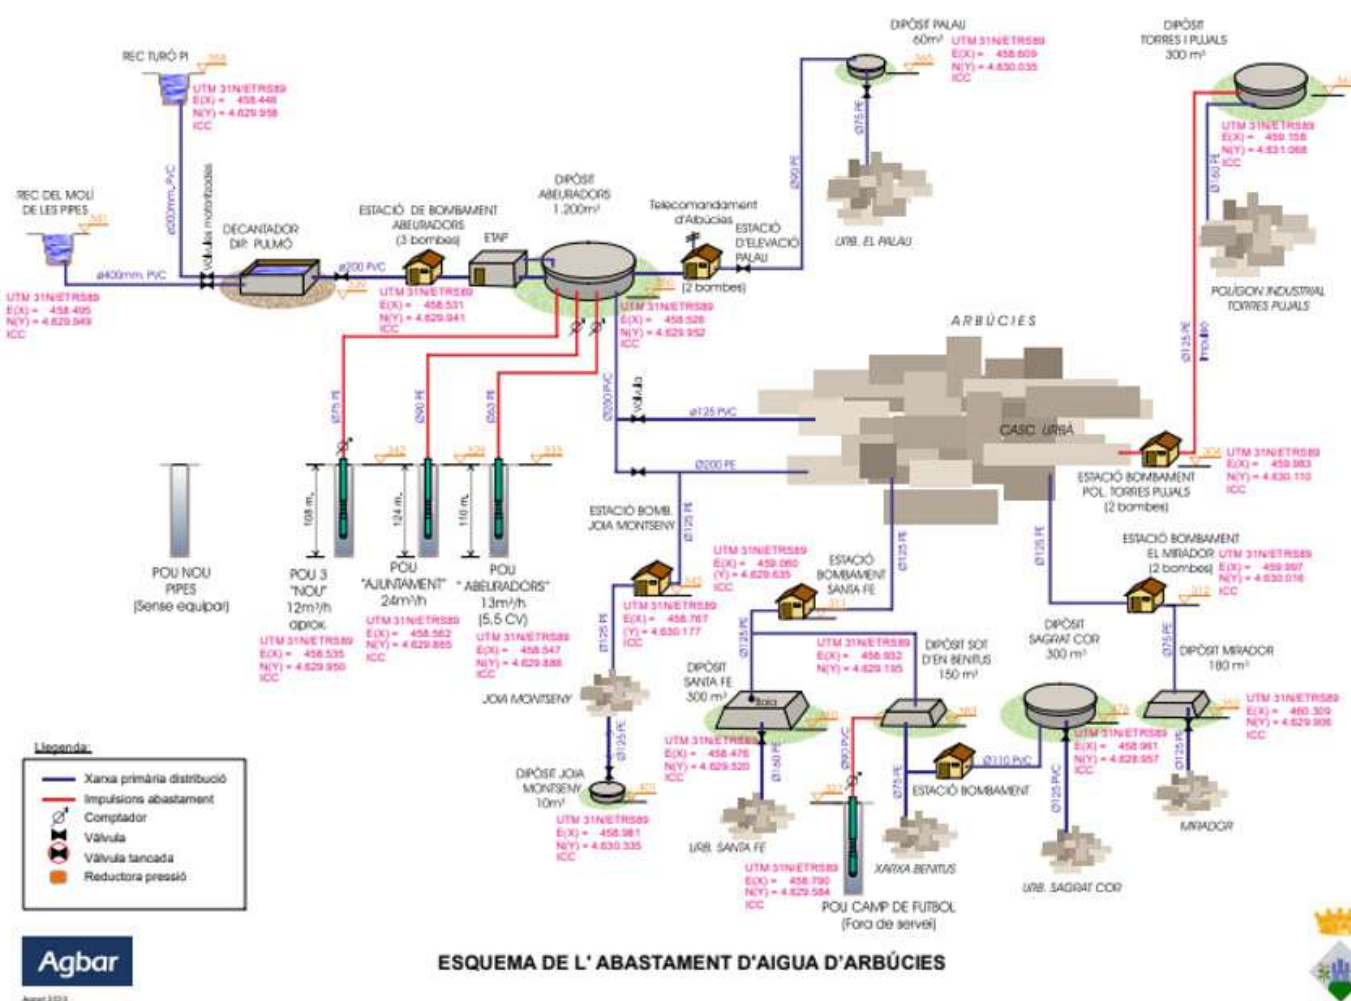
REC TURÓ PI
358
UTM 31N/ETRS89
E(X) = 458.446
N(Y) = 4.629.958
ICC

REC DEL MOLÍ DE LES PIPES
341
UTM 31N/ETRS89
E(X) = 458.495
N(Y) = 4.629.949
ICC

ø400mm. PVC
ø300mm. PVC
Vàlvula motoritzada

DECANTADOR DIP. PULMÓ
320
ø200 PVC

ESTACIÓ DE BOMBAMENT ABEURADORS (3 bombes)
UTM 31N/ETRS89
E(X) = 458.531
N(Y) = 4.629.941
ICC

ETAP

DIPÒSIT ABEURADORS 1.200m³
UTM 31N/ETRS89
E(X) = 458.528
N(Y) = 4.629.952
ICC

Telecomandament d'Arbúcies
ESTACIÓ D'ELEVACIÓ PALAU
(2 bombes)
Ø90 PE

DIPÒSIT PALAU 60m³
360
UTM 31N/ETRS89
E(X) = 458.609
N(Y) = 4.630.035
ICC
Ø75 PE
URB. EL PALAU

DIPÒSIT TORRES I PUJALS 300 m³
UTM 31N/ETRS89
E(X) = 459.158
N(Y) = 4.631.068
ICC
Ø160 PE
POLÍGON INDUSTRIAL TORRES PUJALS
Ø125 PE
Impulsió

ARBÚCIES
CASC URBÀ

Ø75 PE
Ø90 PE
Ø90 PE
Ø200 PVC
Vàlvula
Ø125 PVC
Ø200 PE

342
328
333
108 m.
124 m.
110 m.

POU NOU PIPES (Sense equipar)

POU 3 "NOU" 12m³/h aprox.
UTM 31N/ETRS89
E(X) = 458.535
N(Y) = 4.629.950
ICC

POU "AJUNTAMENT" 24m³/h
UTM 31N/ETRS89
E(X) = 458.562
N(Y) = 4.629.865
ICC

POU "ABEURADORS" 13m³/h (5,5 CV)
UTM 31N/ETRS89
E(X) = 458.547
N(Y) = 4.629.886
ICC

ESTACIÓ BOMBAMENT POL. TORRES PUJALS (2 bombes)
306
UTM 31N/ETRS89
E(X) = 459.983
N(Y) = 4.630.110
ICC

ESTACIÓ BOMB. JOIA MONTSENY
Ø125 PE
UTM 31N/ETRS89
E(X) = 459.060
(Y) = 4.629.635
ICC
UTM 31N/ETRS89
E(X) = 458.767
(Y) = 4.630.177
ICC
Ø125 PE
JOIA MONTSENY

ESTACIÓ BOMBAMENT SANTA FE
Ø125 PE
Ø125 PE

ESTACIÓ BOMBAMENT EL MIRADOR (2 bombes)
UTM 31N/ETRS89
E(X) = 459.997
N(Y) = 4.630.016
ICC
312
Ø125 PE

DIPÒSIT SAGRAT COR 300 m³
DIPÒSIT MIRADOR 180 m³
Ø75 PE
UTM 31N/ETRS89
E(X) = 460.309
N(Y) = 4.629.906
ICC

UTM 31N/ETRS89
E(X) = 458.932
N(Y) = 4.629.195
ICC
DIPÒSIT SOT D'EN BENITUS 150 m³

DIPÒSIT SANTA FE 300 m³
Baia
UTM 31N/ETRS89
E(X) = 458.476
N(Y) = 4.629.520
ICC
Ø150 PE
URB. SANTA FE

DIPÒSIT JOIA MONTSENY 10m³
UTM 31N/ETRS89
E(X) = 458.981
N(Y) = 4.630.335
ICC

Ø90 PVC
Ø75 PE
Ø110 PVC
ESTACIÓ BOMBAMENT
XARXA BENITUS
UTM 31N/ETRS89
E(X) = 458.790
N(Y) = 4.629.584
ICC
POU CAMP DE FUTBOL (Fora de servei)

Ø125 PVC
UTM 31N/ETRS89
E(X) = 458.961
N(Y) = 4.628.957
ICC
URB. SAGRAT COR
Ø125 PE
MIRADOR

Llegenda:
Xarxa primària distribució
Impulsions abastament
Comptador
Vàlvula
Vàlvula tancada
Reductora pressió

Agbar

ESQUEMA DE L' ABASTAMENT D'AIGUA D'ARBÚCIES